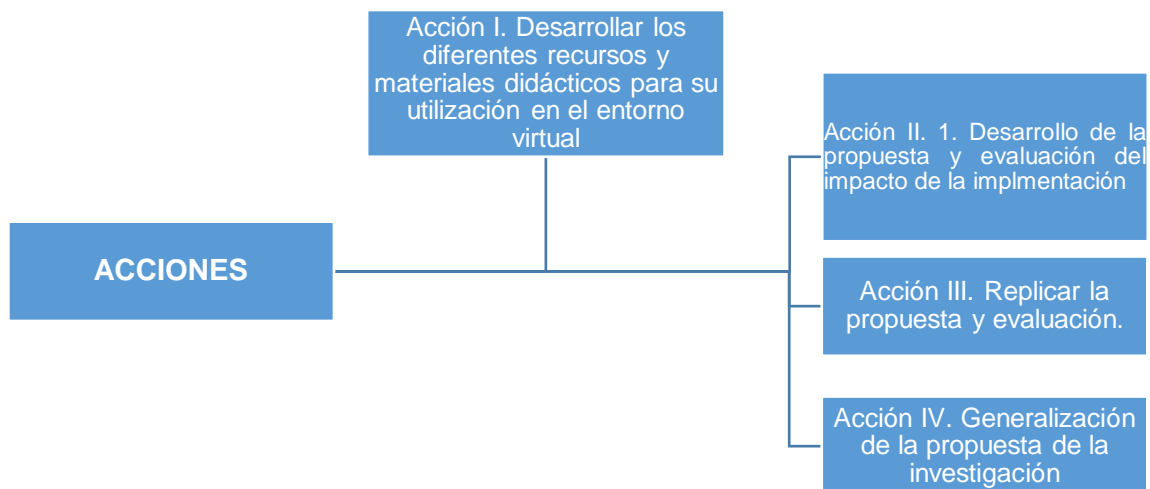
Acción I. Desarrollar los diferentes recursos y materiales didácticos para su utilización en el entorno virtual

ACCIONES

Acción II. 1. Desarrollo de la propuesta y evaluación del impacto de la implmentación

Acción III. Replicar la propuesta y evaluación.

Acción IV. Generalización de la propuesta de la investigación